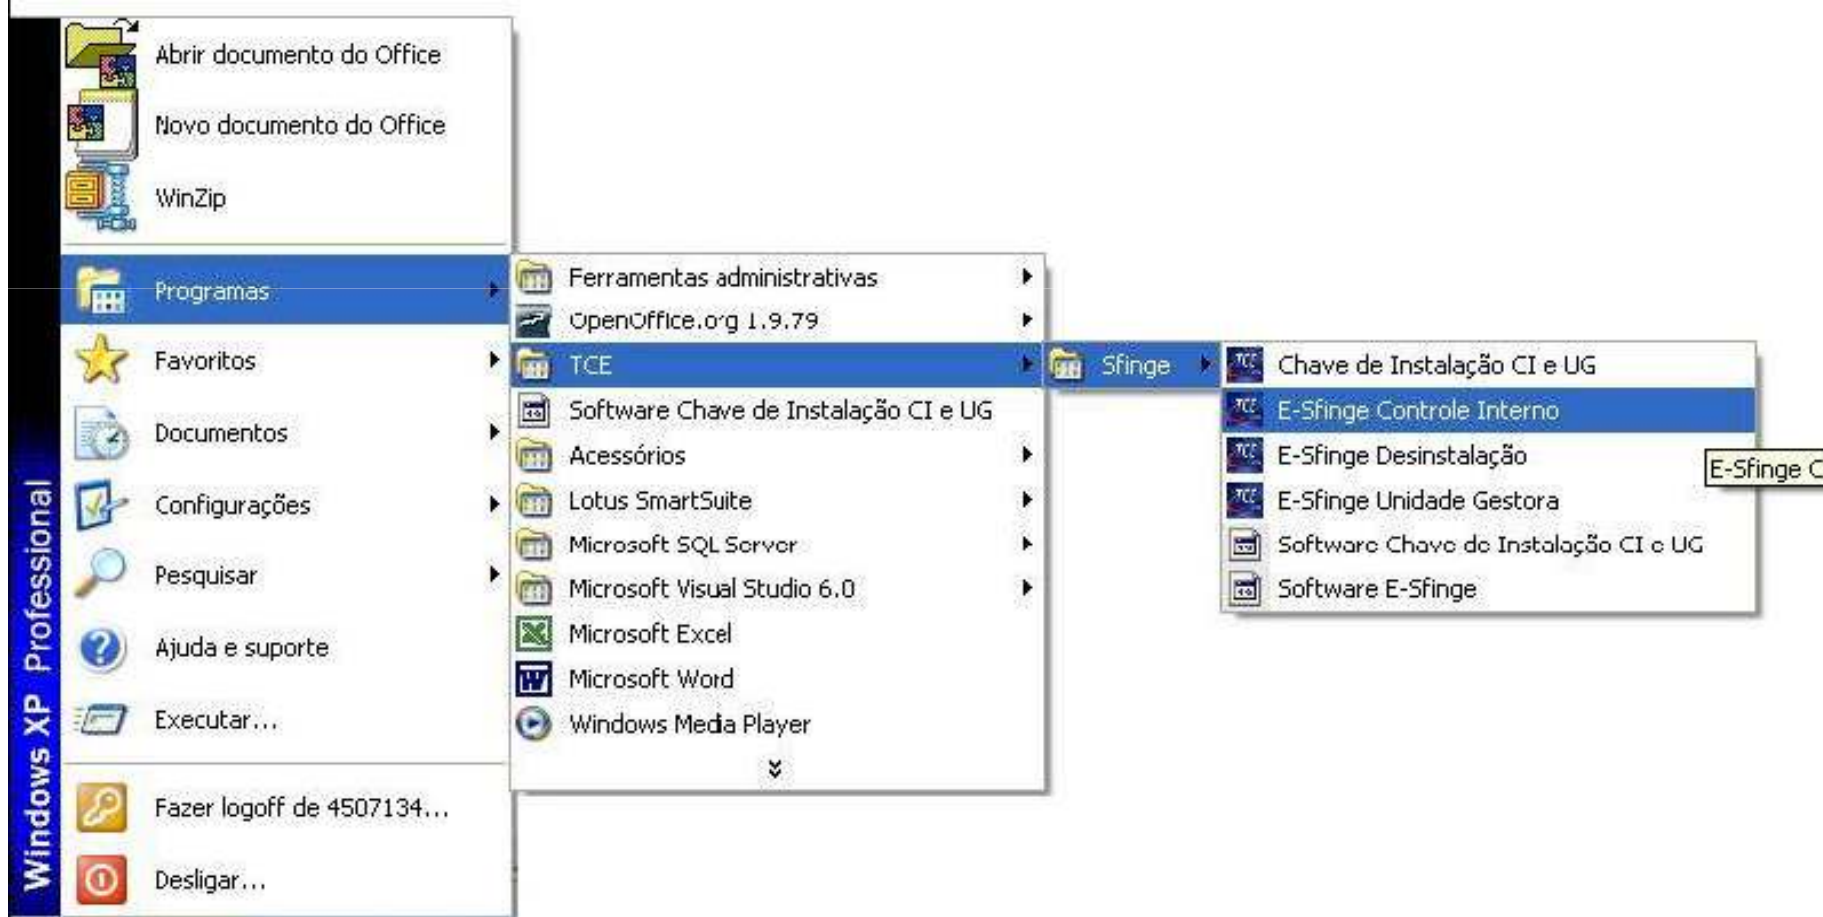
Windows XP Professional

Abrir documento do Office
Novo documento do Office
WinZip
Programas
Favoritos
Documentos
Configurações
Pesquisar
Ajuda e suporte
Executar...
Fazer logoff de 4507134...
Desligar...

Ferramentas administrativas
OpenOffice.org 1.9.79
TCE
Software Chave de Instalação CI e UG
Acessórios
Lotus SmartSuite
Microsoft SQL Server
Microsoft Visual Studio 6.0
Microsoft Excel
Microsoft Word
Windows Media Player

Sfinge

Chave de Instalação CI e UG
E-Sfinge Controle Interno
E-Sfinge Desinstalação
E-Sfinge Unidade Gestora
Software Chave de Instalação CI e UG
Software E-Sfinge

E-Sfinge C